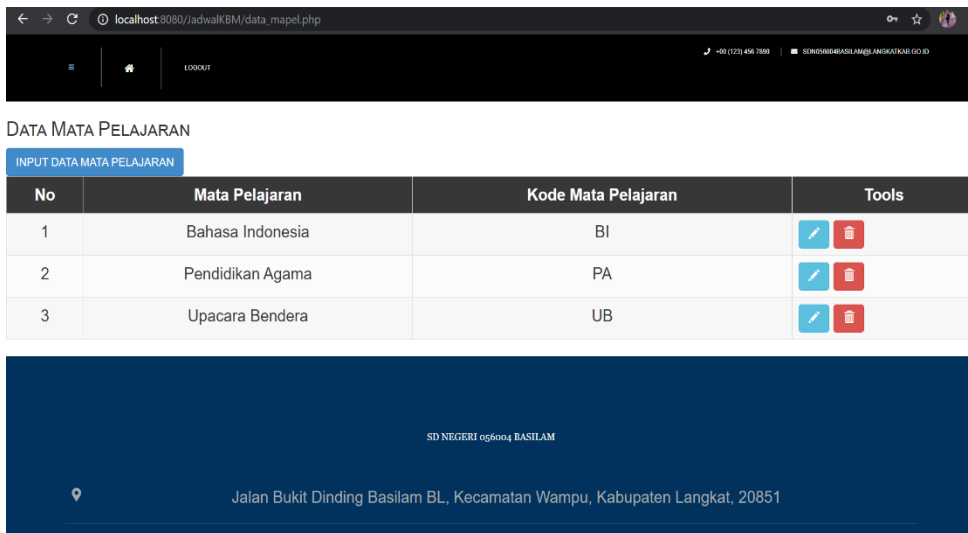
localhost:8080/JadwalKBM/data_mapel.php

LOGOUT

+00 (123) 456 7890 | SDN056004BASILAM@LANGKATKAB.GO.ID

DATA MATA PELAJARAN

INPUT DATA MATA PELAJARAN

| No | Mata Pelajaran | Kode Mata Pelajaran | Tools |
|---|---|---|---|
| 1 | Bahasa Indonesia | BI | |
| 2 | Pendidikan Agama | PA | |
| 3 | Upacara Bendera | UB | |

SD NEGERI 056004 BASILAM

Jalan Bukit Dinding Basilam BL, Kecamatan Wampu, Kabupaten Langkat, 20851